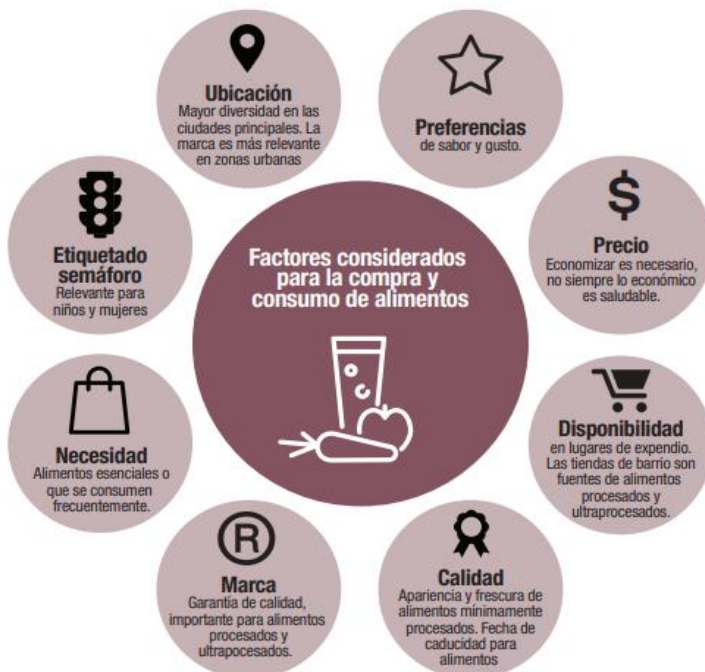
Factores considerados para la compra y consumo de alimentos

Ubicación
Mayor diversidad en las ciudades principales. La marca es más relevante en zonas urbanas

Preferencias
de sabor y gusto.

$

Precio
Economizar es necesario, no siempre lo económico es saludable.

Disponibilidad
en lugares de expendio. Las tiendas de barrio son fuentes de alimentos procesados y ultraprocesados.

Calidad
Apariencia y frescura de alimentos mínimamente procesados. Fecha de caducidad para alimentos

®

Marca
Garantía de calidad, importante para alimentos procesados y ultrapocesados.

Necesidad
Alimentos esenciales o que se consumen frecuentemente.

Etiquetado semáforo
Relevante para niños y mujeres